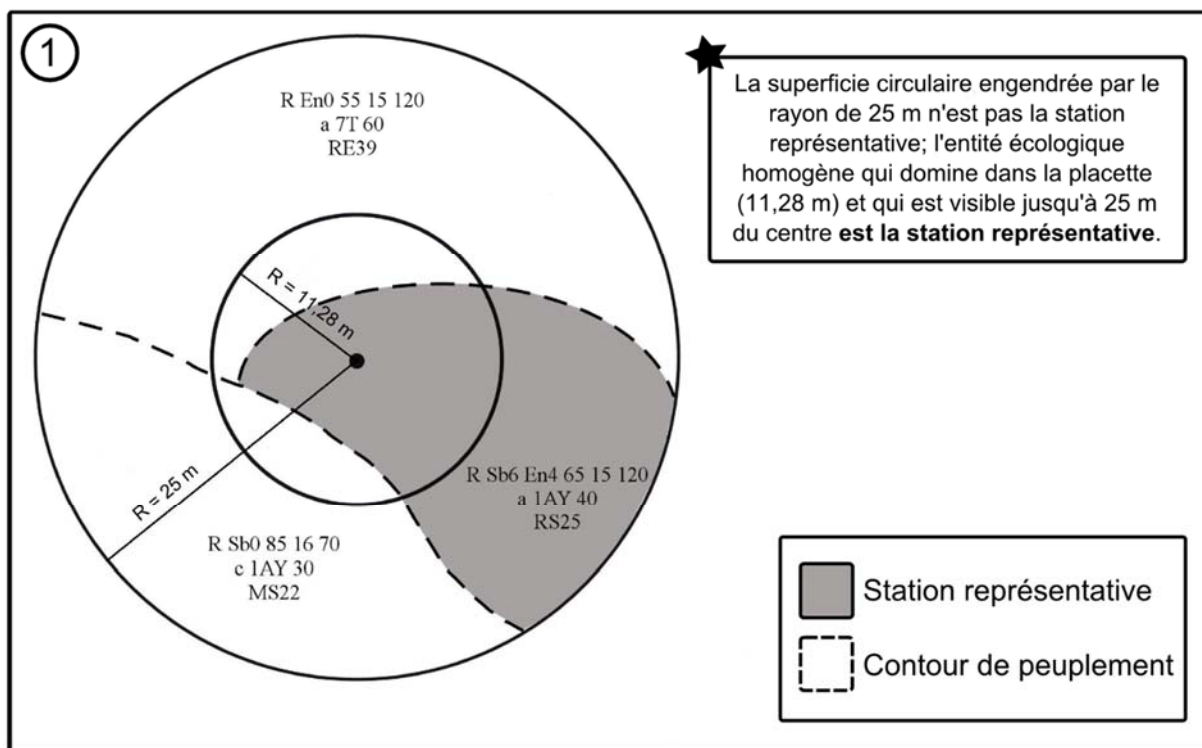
1

R En0 55 15 120
a 7T 60
RE39

La superficie circulaire engendrée par le rayon de 25 m n'est pas la station représentative; l'entité écologique homogène qui domine dans la placette (11,28 m) et qui est visible jusqu'à 25 m du centre **est la station représentative**.

R = 11,28 m

R = 25 m

R Sb6 En4 65 15 120
a 1AY 40
RS25

R Sb0 85 16 70
c 1AY 30
MS22

Station représentative

Contour de peuplement